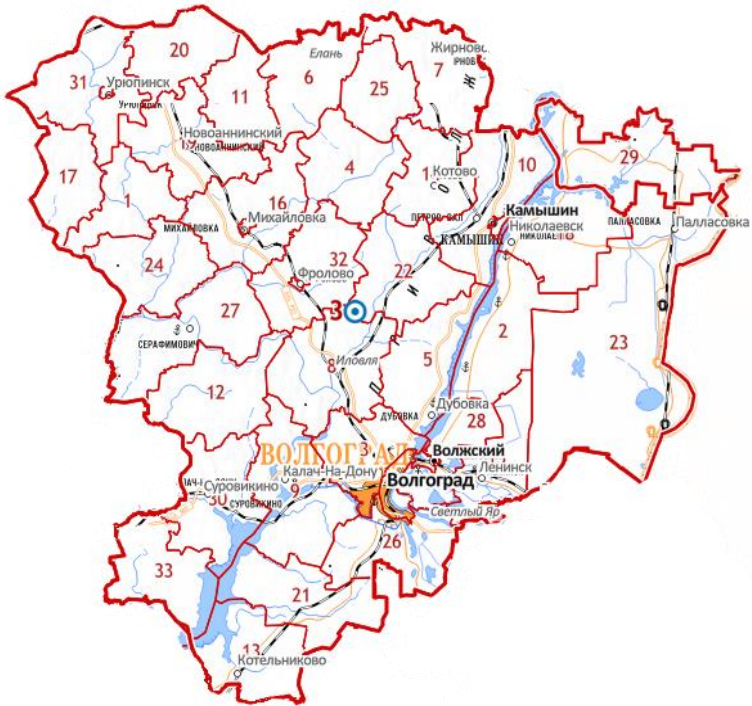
20
31
Урюпинск
УРЮПИНСК
11
6
Елань
25
Жирновск
ЖНОВ
7
Новоаннинский
НОВОАННИНСКИЙ
17
16
4
1
Котово
10
29
1
МИХАЙЛОВКА
Михайловка
ПЕТРОВ ВАЛ
Камышин
КАМЫШИН
Николаевск
НИКОЛАЕ
ПАЛЛАСОВКА
Палласовка
24
32
Фролово
22
27
3
СЕРАФИМОВИЧ
2
23
12
8
Иловля
5
ДУБОВКА
Дубовка
28
ВОЛГОГРАД
Волжский
Калач-На-Дону
Ленинск
Суровикино
Волгоград
30
СУРОВИКИНО
Светлый Яр
26
33
21
13
Котельниково